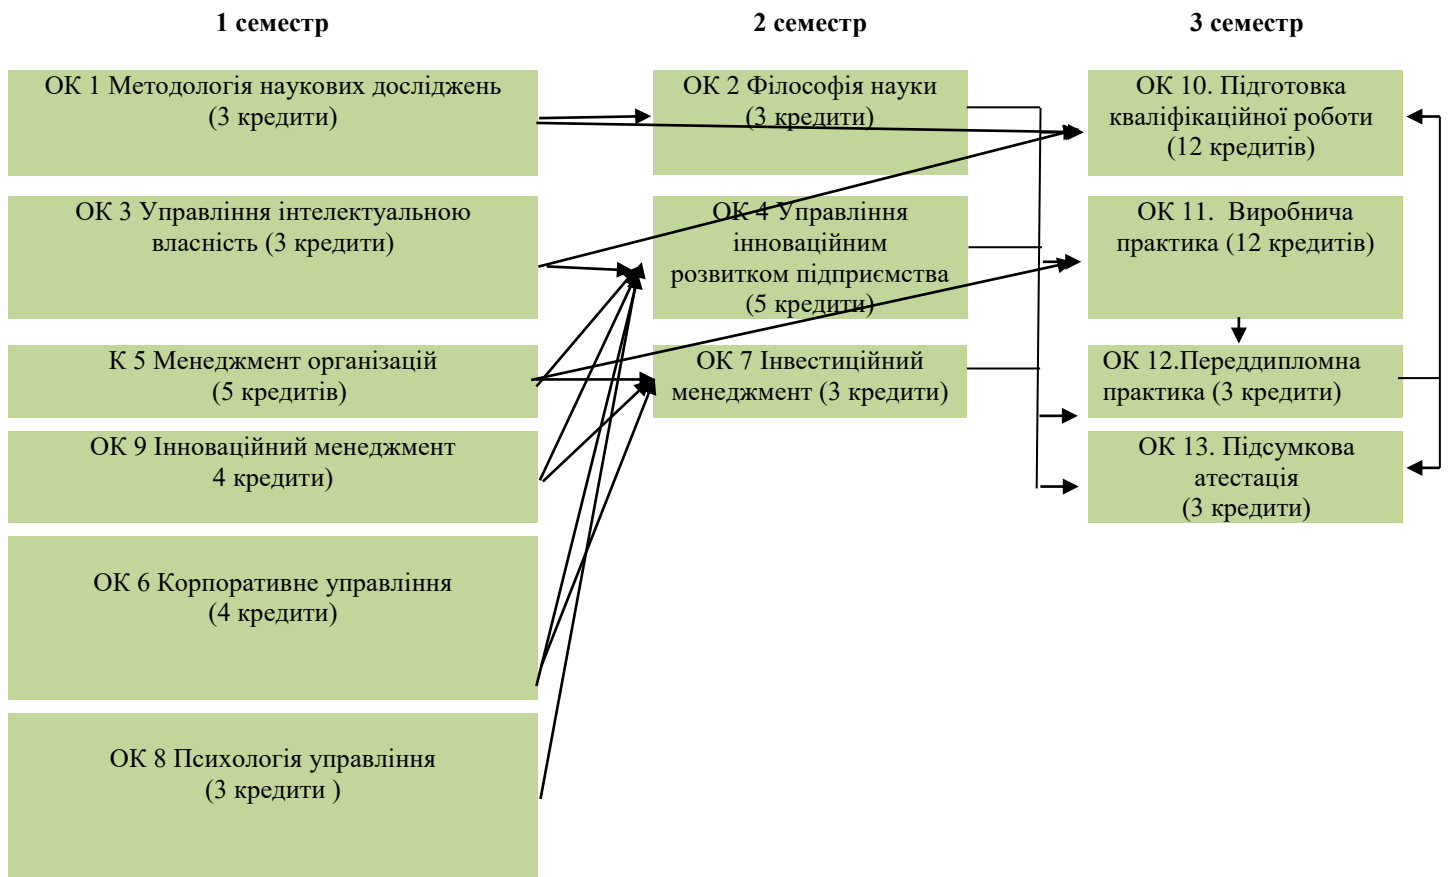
1 семестр

2 семестр

3 семестр

ОК 1 Методологія наукових досліджень (3 кредити)

ОК 3 Управління інтелектуальною власність (3 кредити)

К 5 Менеджмент організацій (5 кредитів)

ОК 9 Інноваційний менеджмент 4 кредити)

ОК 6 Корпоративне управління (4 кредити)

ОК 8 Психологія управління (3 кредити )

ОК 2 Філософія науки (3 кредити)

ОК 4 Управління інноваційним розвитком підприємства (5 кредити)

ОК 7 Інвестиційний менеджмент (3 кредити)

ОК 10. Підготовка кваліфікаційної роботи (12 кредитів)

ОК 11. Виробнича практика (12 кредитів)

ОК 12.Переддипломна практика (3 кредити)

ОК 13. Підсумкова атестація (3 кредити)